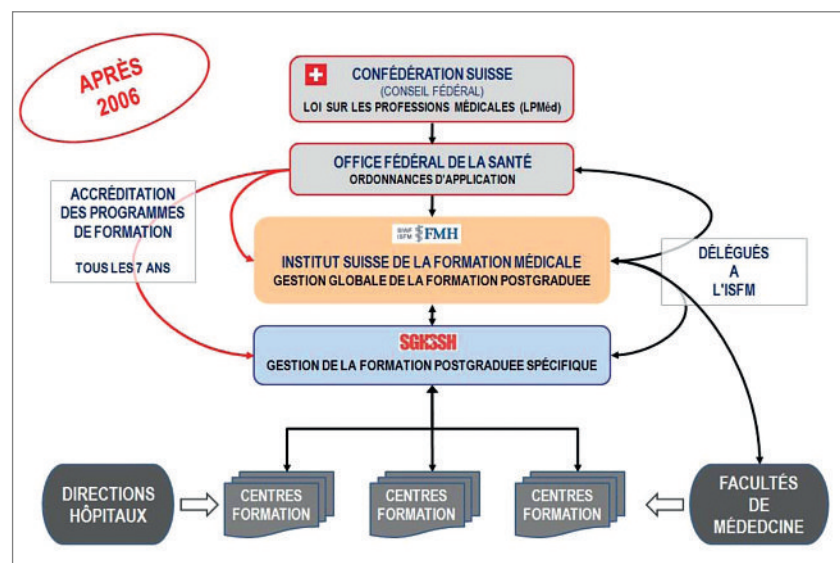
APRÈS 2006

CONFÉDÉRATION SUISSE
(CONSEIL FÉDÉRAL)
LOI SUR LES PROFESSIONS MÉDICALES (LPMéd)

OFFICE FÉDÉRAL DE LA SANTÉ
ORDONNANCES D'APPLICATION

ACCRÉDITATION DES PROGRAMMES DE FORMATION
TOUS LES 7 ANS

SIWF ISFM FMH
INSTITUT SUISSE DE LA FORMATION MÉDICALE
GESTION GLOBALE DE LA FORMATION POSTGRADUEE

DÉLÉGUÉS A L'ISFM

SGKSSH
GESTION DE LA FORMATION POSTGRADUEE SPÉCIFIQUE

DIRECTIONS HÔPITAUX

CENTRES FORMATION

CENTRES FORMATION

CENTRES FORMATION

FACULTÉS DE MÉDEDCINE